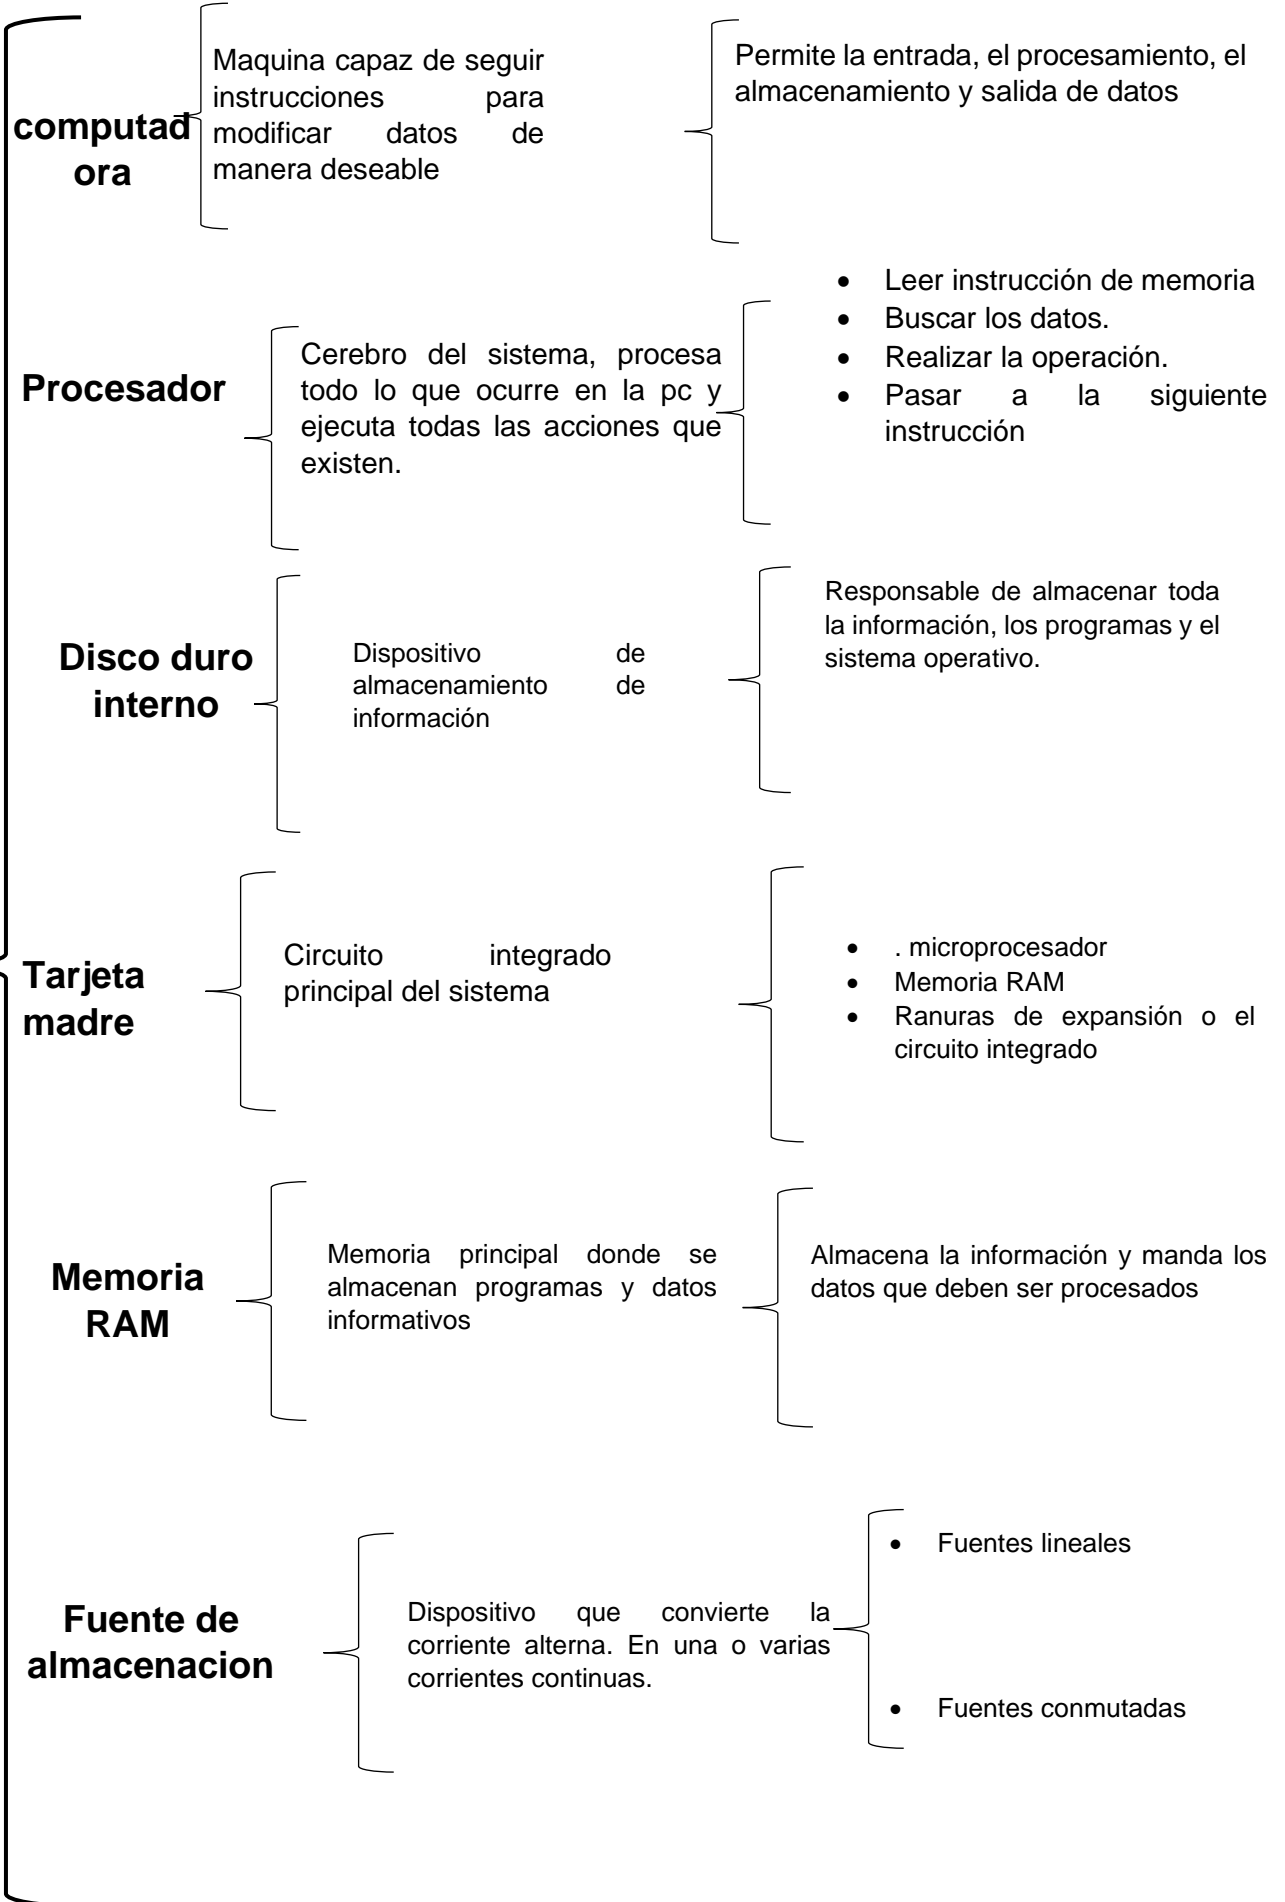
computadora

Maquina capaz de seguir instrucciones para modificar datos de manera deseable

Permite la entrada, el procesamiento, el almacenamiento y salida de datos

Procesador

Cerebro del sistema, procesa todo lo que ocurre en la pc y ejecuta todas las acciones que existen.

- Leer instrucción de memoria
- Buscar los datos.
- Realizar la operación.
- Pasar a la siguiente instrucción

Disco duro interno

Dispositivo de almacenamiento de información

Responsable de almacenar toda la información, los programas y el sistema operativo.

Tarjeta madre

Circuito integrado principal del sistema

- . microprocesador
- Memoria RAM
- Ranuras de expansión o el circuito integrado

Memoria RAM

Memoria principal donde se almacenan programas y datos informativos

Almacena la información y manda los datos que deben ser procesados

Fuente de almacenacion

Dispositivo que convierte la corriente alterna. En una o varias corrientes continuas.

- Fuentes lineales
- Fuentes conmutadas